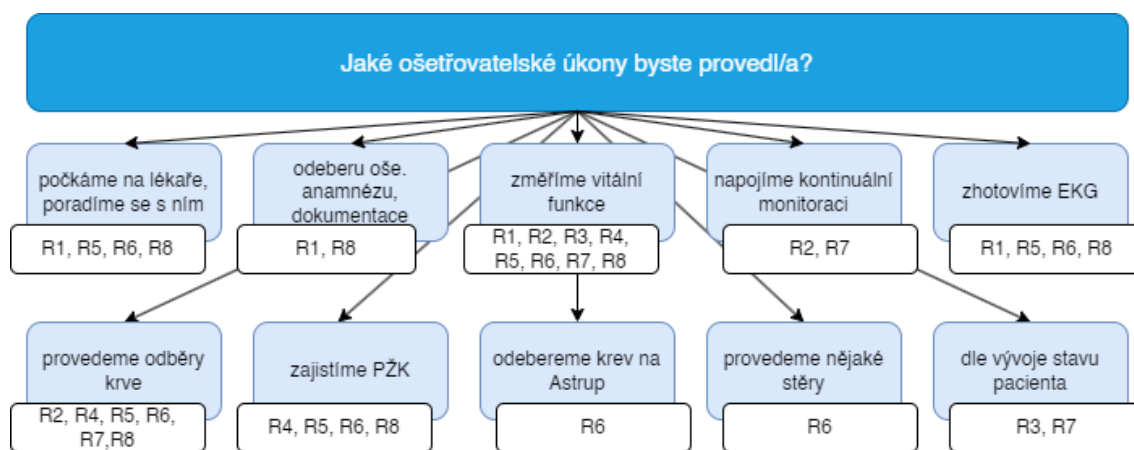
Jaké ošetřovatelské úkony byste provedl/a?

počkáme na lékaře, poradíme se s ním

R1, R5, R6, R8

odeberu oše. anamnézu, dokumentace

R1, R8

změříme vitální funkce

R1, R2, R3, R4, R5, R6, R7, R8

napojíme kontinuální monitoraci

R2, R7

zhotovíme EKG

R1, R5, R6, R8

provedeme odběry krve

R2, R4, R5, R6, R7,R8

zajistíme PŽK

R4, R5, R6, R8

odebereme krev na Astrup

R6

provedeme nějaké stěry

R6

dle vývoje stavu pacienta

R3, R7